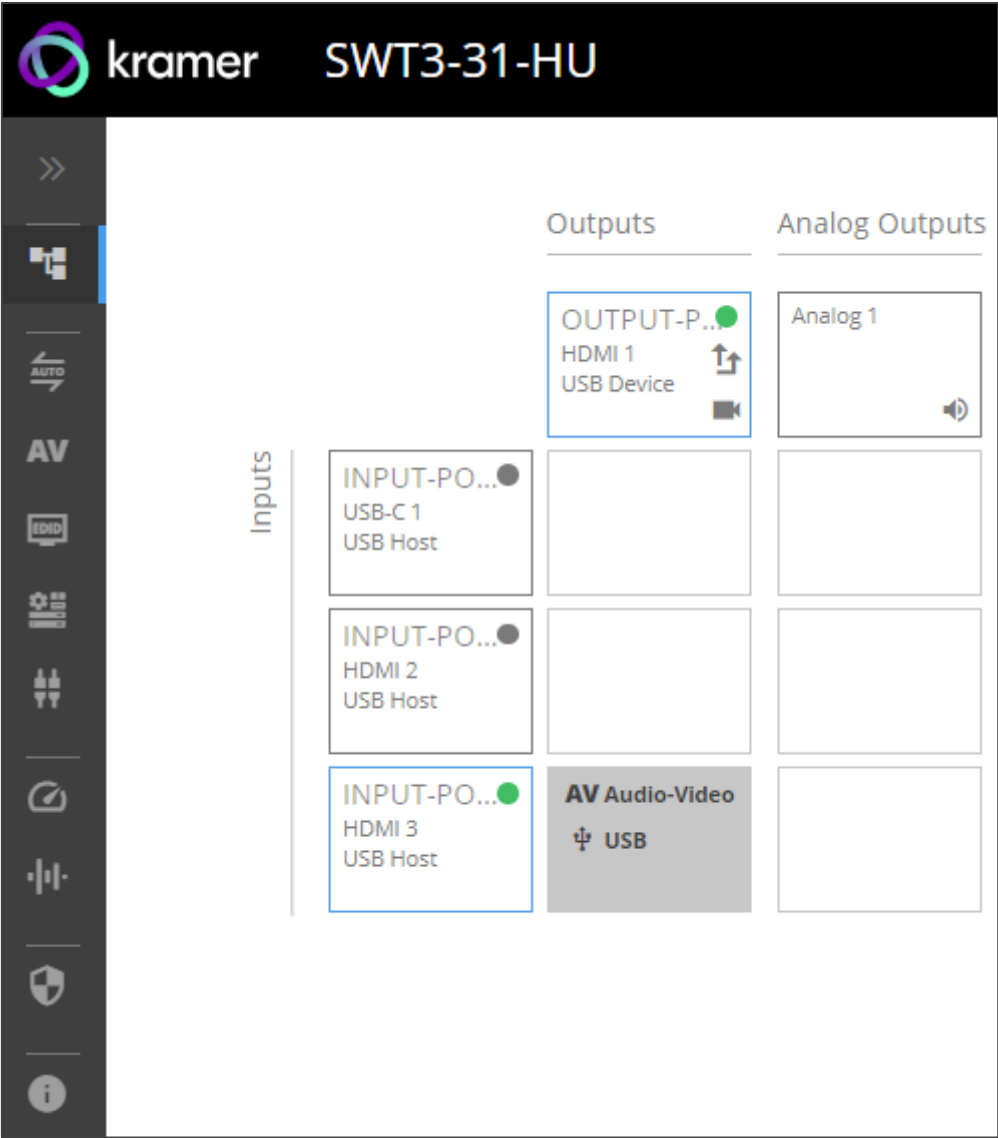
kramer SWT3-31-HU

»

AUTO

AV

EDID

Outputs

Analog Outputs

OUTPUT-P...
HDMI 1
USB Device

Analog 1

Inputs

INPUT-PO...
USB-C 1
USB Host

INPUT-PO...
HDMI 2
USB Host

INPUT-PO...
HDMI 3
USB Host

AV Audio-Video
USB